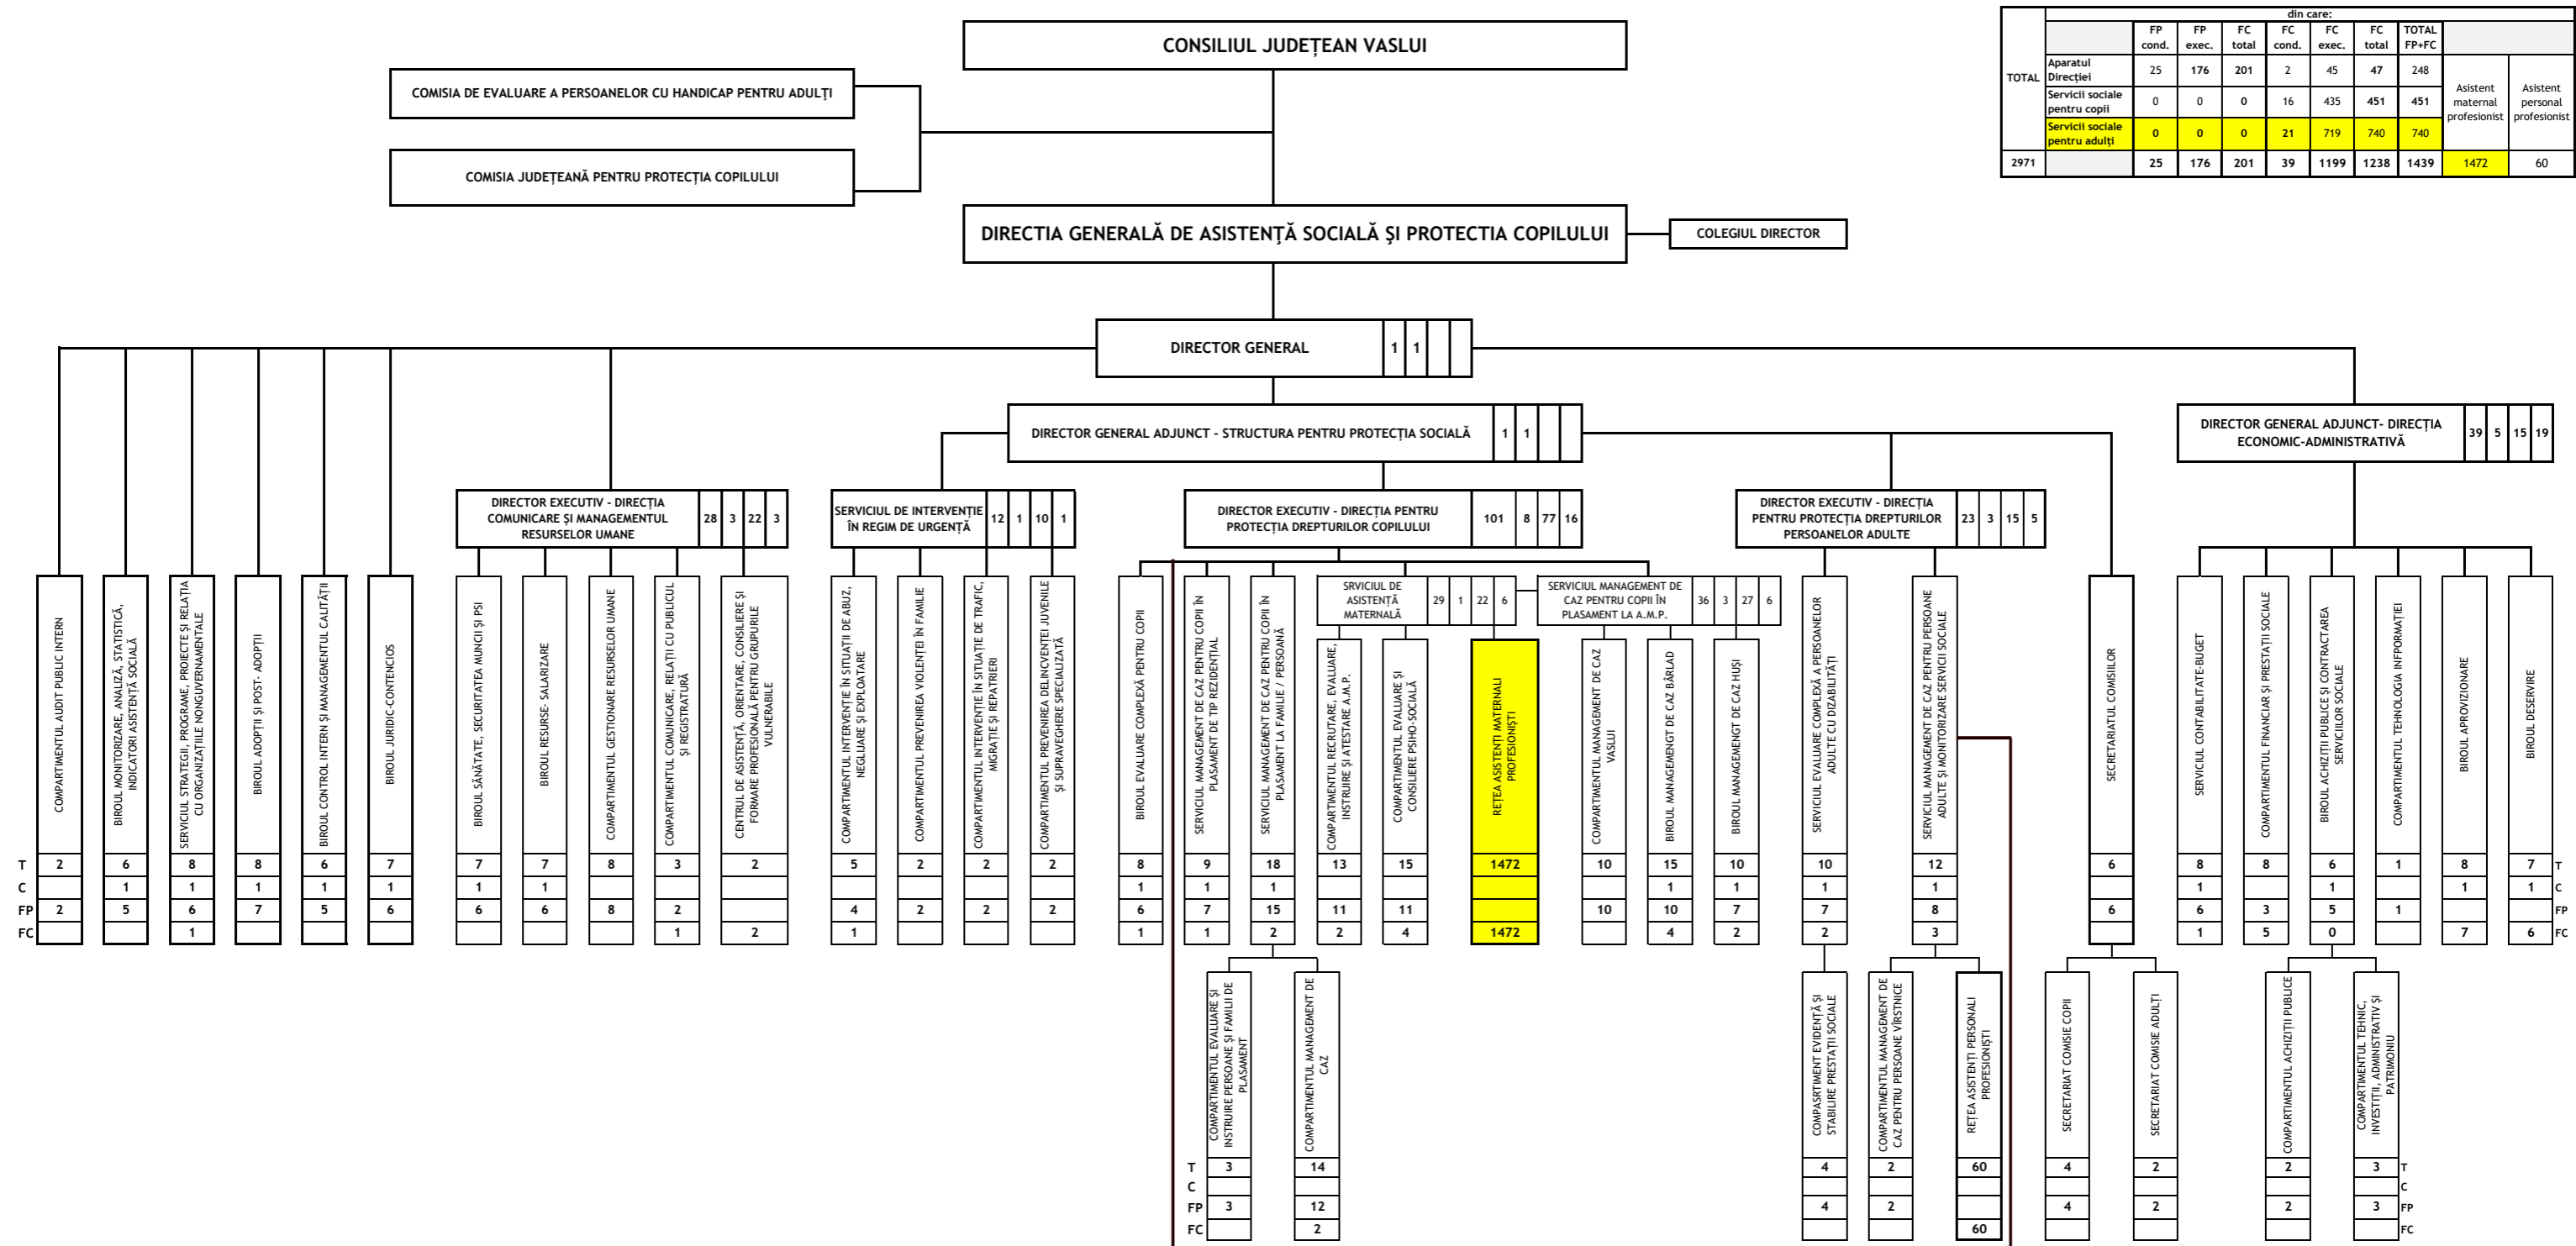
CONSILIUL JUDEȚEAN VASLUI

COMISIA DE EVALUARE A PERSOANELOR CU HANDICAP PENTRU ADULȚI

COMISIA JUDEȚEANĂ PENTRU PROTECȚIA COPILULUI

DIRECTIA GENERALĂ DE ASISTENȚĂ SOCIALĂ ŞI PROTECTIA COPILULUI

COLEGIUL DIRECTOR

| TOTAL | | FP cond. | FP exec. | FC total | FC cond. | FC exec. | FC total | TOTAL FP+FC | Asistent maternal profesionist | Asistent personal profesionist |
|---|---|---|---|---|---|---|---|---|---|---|
| | Aparatul Direcției | 25 | 176 | 201 | 2 | 45 | 47 | 248 | | |
| | Servicii sociale pentru copii | 0 | 0 | 0 | 16 | 435 | 451 | 451 | | |
| | Servicii sociale pentru adulți | 0 | 0 | 0 | 21 | 719 | 740 | 740 | | |
| 2971 | | 25 | 176 | 201 | 39 | 1199 | 1238 | 1439 | 1472 | 60 |

din care:

DIRECTOR GENERAL 1 1

DIRECTOR GENERAL ADJUNCT - STRUCTURA PENTRU PROTECȚIA SOCIALĂ 1 1

DIRECTOR GENERAL ADJUNCT- DIRECȚIA ECONOMIC-ADMINISTRATIVĂ 39 5 15 19

DIRECTOR EXECUTIV - DIRECȚIA COMUNICARE ŞI MANAGEMENTUL RESURSELOR UMANE 28 3 22 3

SERVICIUL DE INTERVENȚIE ÎN REGIM DE URGENȚĂ 12 1 10 1

DIRECTOR EXECUTIV - DIRECȚIA PENTRU PROTECȚIA DREPTURILOR COPILULUI 101 8 77 16

DIRECTOR EXECUTIV - DIRECȚIA PENTRU PROTECȚIA DREPTURILOR PERSOANELOR ADULTE 23 3 15 5

SRVICIUL DE ASISTENȚĂ MATERNALĂ 29 1 22 6

SERVICIUL MANAGEMENT DE CAZ PENTRU COPII ÎN PLASAMENT LA A.M.P. 36 3 27 6

| | T | C | FP | FC |
|---|---|---|---|---|
| COMPARTIMENTUL AUDIT PUBLIC INTERN | 2 | | 2 | |
| BIROUL MONITORIZARE, ANALIZĂ, STATISTICĂ, INDICATORI ASISTENȚĂ SOCIALĂ | 6 | 1 | 5 | |
| SERVICIUL STRATEGII, PROGRAME, PROIECTE ŞI RELAȚIA CU ORGANIZAȚIILE NONGUVERNAMENTALE | 8 | 1 | 6 | 1 |
| BIROUL ADOPȚII ŞI POST- ADOPȚII | 8 | 1 | 7 | |
| BIROUL CONTROL INTERN ŞI MANAGEMENTUL CALITĂȚII | 6 | 1 | 5 | |
| BIROUL JURIDIC-CONTENCIOS | 7 | 1 | 6 | |
| BIROUL SĂNĂTATE, SECURITATEA MUNCII ŞI PSI | 7 | 1 | 6 | |
| BIROUL RESURSE- SALARIZARE | 7 | 1 | 6 | |
| COMPARTIMENTUL GESTIONARE RESURSELOR UMANE | 8 | | 8 | |
| COMPARTIMENTUL COMUNICARE, RELAȚII CU PUBLICUL ŞI REGISTRATURĂ | 3 | | 2 | 1 |
| CENTRUL DE ASISTENȚĂ, ORIENTARE, CONSILIERE ŞI FORMARE PROFESIONALĂ PENTRU GRUPURILE VULNERABILE | 2 | | | 2 |
| COMPARTIMENTUL INTERVENȚIE ÎN SITUAȚII DE ABUZ, NEGLIJARE ŞI EXPLOATARE | 5 | | 4 | 1 |
| COMPARTIMENTUL PREVENIREA VIOLENȚEI ÎN FAMILIE | 2 | | 2 | |
| COMPARTIMENTUL INTERVENȚIE ÎN SITUAȚIE DE TRAFIC, MIGRAȚIE ŞI REPATRIERI | 2 | | 2 | |
| COMPARTIMENTUL PREVENIREA DELINCVENȚEI JUVENILE ŞI SUPRAVEGHERE SPECIALIZATĂ | 2 | | 2 | |
| BIROUL EVALUARE COMPLEXĂ PENTRU COPII | 8 | 1 | 6 | 1 |
| SERVICIUL MANAGEMENT DE CAZ PENTRU COPII ÎN PLASAMENT DE TIP REZIDENȚIAL | 9 | 1 | 7 | 1 |
| SERVICIUL MANAGEMENT DE CAZ PENTRU COPII ÎN PLASAMENT LA FAMILIE / PERSOANĂ | 18 | 1 | 15 | 2 |
| COMPARTIMENTUL RECRUTARE, EVALUARE, INSTRUIRE ŞI ATESTARE A.M.P. | 13 | | 11 | 2 |
| COMPARTIMENTUL EVALUARE ŞI CONSILIERE PSIHO-SOCIALĂ | 15 | | 11 | 4 |
| REȚEA ASISTENȚI MATERNALI PROFESIONIȘTI | 1472 | | | 1472 |
| COMPARTIMENTUL MANAGEMENT DE CAZ VASLUI | 10 | | 10 | |
| BIROUL MANAGEMGNT DE CAZ BÂRLAD | 15 | 1 | 10 | 4 |
| BIROUL MANAGEMEGNT DE CAZ HUŞI | 10 | 1 | 7 | 2 |
| SERVICIUL EVALUARE COMPLEXĂ A PERSOANELOR ADULTE CU DIZABILITĂȚI | 10 | 1 | 7 | 2 |
| SERVICIUL MANAGEMENT DE CAZ PENTRU PERSOANE ADULTE ŞI MONITORIZARE SERVICII SOCIALE | 12 | 1 | 8 | 3 |
| SECRETARIATUL COMISIILOR | 6 | | 6 | |
| SERVICIUL CONTABILITATE-BUGET | 8 | 1 | 6 | 1 |
| COMPARTIMENTUL FINANCIAR ŞI PRESTAȚII SOCIALE | 8 | | 3 | 5 |
| BIROUL ACHIZIȚII PUBLICE ŞI CONTRACTAREA SERVICIILOR SOCIALE | 6 | 1 | 5 | 0 |
| COMPARTIMENTUL TEHNOLOGIA INFORMAȚIEI | 1 | | 1 | |
| BIROUL APROVIZIONARE | 8 | 1 | | 7 |
| BIROUL DESERVIRE | 7 | 1 | | 6 |
| COMPARTIMENTUL EVALUARE ŞI INSTRUIRE PERSOANE ŞI FAMILII DE PLASAMENT | 3 | | 3 | |
| COMPARTIMENTUL MANAGEMENT DE CAZ | 14 | | 12 | 2 |
| COMPASRTIMENTUL EVIDENȚĂ ŞI STABILIRE PRESTAȚII SOCIALE | 4 | | 4 | |
| COMPARTIMENTUL MANAGEMENT DE CAZ PENTRU PERSOANE VÎRSTNICE | 2 | | 2 | |
| REȚEA ASISTENȚI PERSONALI PROFESIONIŞTI | 60 | | | 60 |
| SECRETARIAT COMISIE COPII | 4 | | 4 | |
| SECRETARIAT COMISIE ADULȚI | 2 | | 2 | |
| COMPARTIMENTUL ACHIZIȚII PUBLICE | 2 | | 2 | |
| COMPARTIMENTUL TEHNIC, INVESTIȚII, ADMINISTRATIV ŞI PATRIMONIU | 3 | | 3 | |